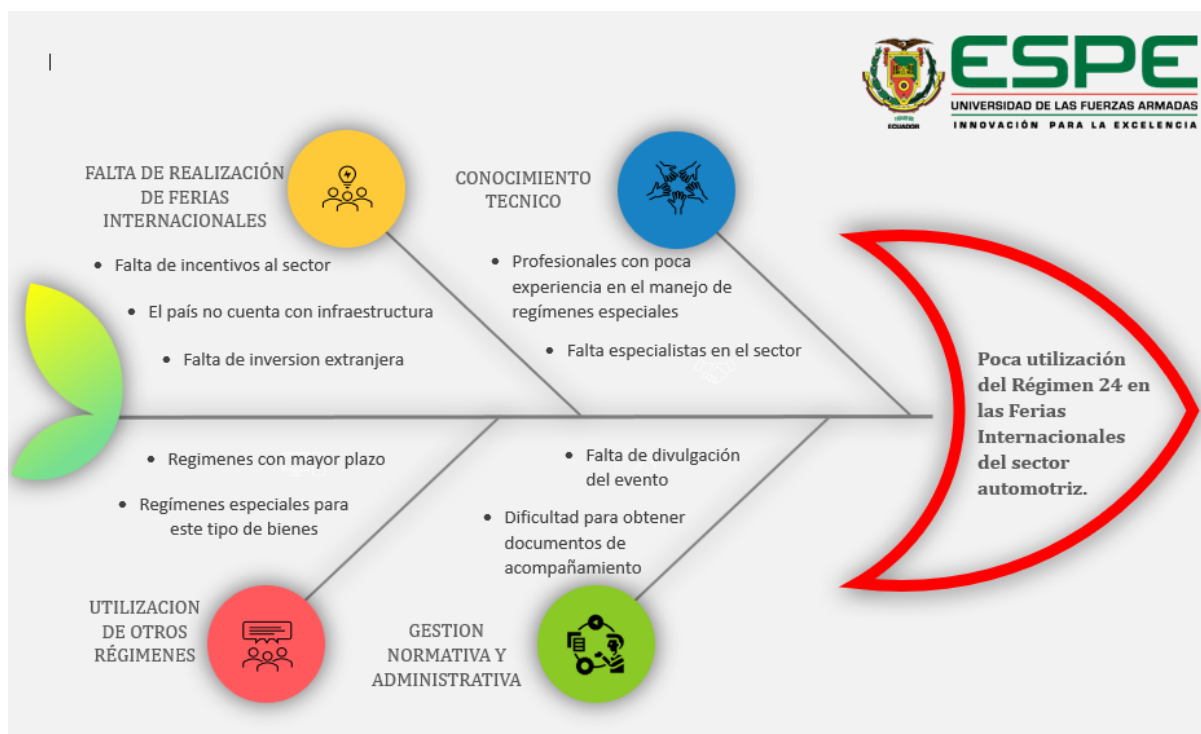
ESPE
UNIVERSIDAD DE LAS FUERZAS ARMADAS
INNOVACIÓN PARA LA EXCELENCIA

FALTA DE REALIZACIÓN DE FERIAS INTERNACIONALES

- Falta de incentivos al sector
- El país no cuenta con infraestructura
- Falta de inversion extranjera

CONOCIMIENTO TECNICO

- Profesionales con poca experiencia en el manejo de regímenes especiales
- Falta especialistas en el sector

Poca utilización del Régimen 24 en las Ferias Internacionales del sector automotriz.

- Regimenes con mayor plazo
- Regímenes especiales para este tipo de bienes

UTILIZACION DE OTROS RÉGIMENES

- Falta de divulgación del evento
- Dificultad para obtener documentos de acompañamiento

GESTION NORMATIVA Y ADMINISTRATIVA